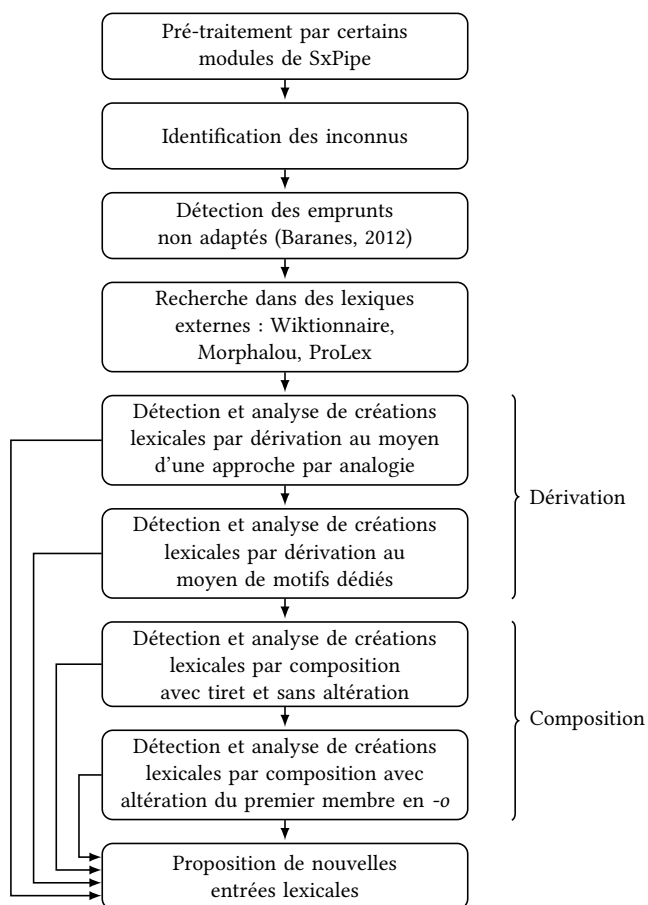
Pré-traitement par certains modules de SxPipe

Identification des inconnus

Détection des emprunts non adaptés (Baranes, 2012)

Recherche dans des lexiques externes : Wiktionnaire, Morphalou, ProLex

Détection et analyse de créations lexicales par dérivation au moyen d'une approche par analogie

Détection et analyse de créations lexicales par dérivation au moyen de motifs dédiés

Dérivation

Détection et analyse de créations lexicales par composition avec tiret et sans altération

Détection et analyse de créations lexicales par composition avec altération du premier membre en -o

Composition

Proposition de nouvelles entrées lexicales